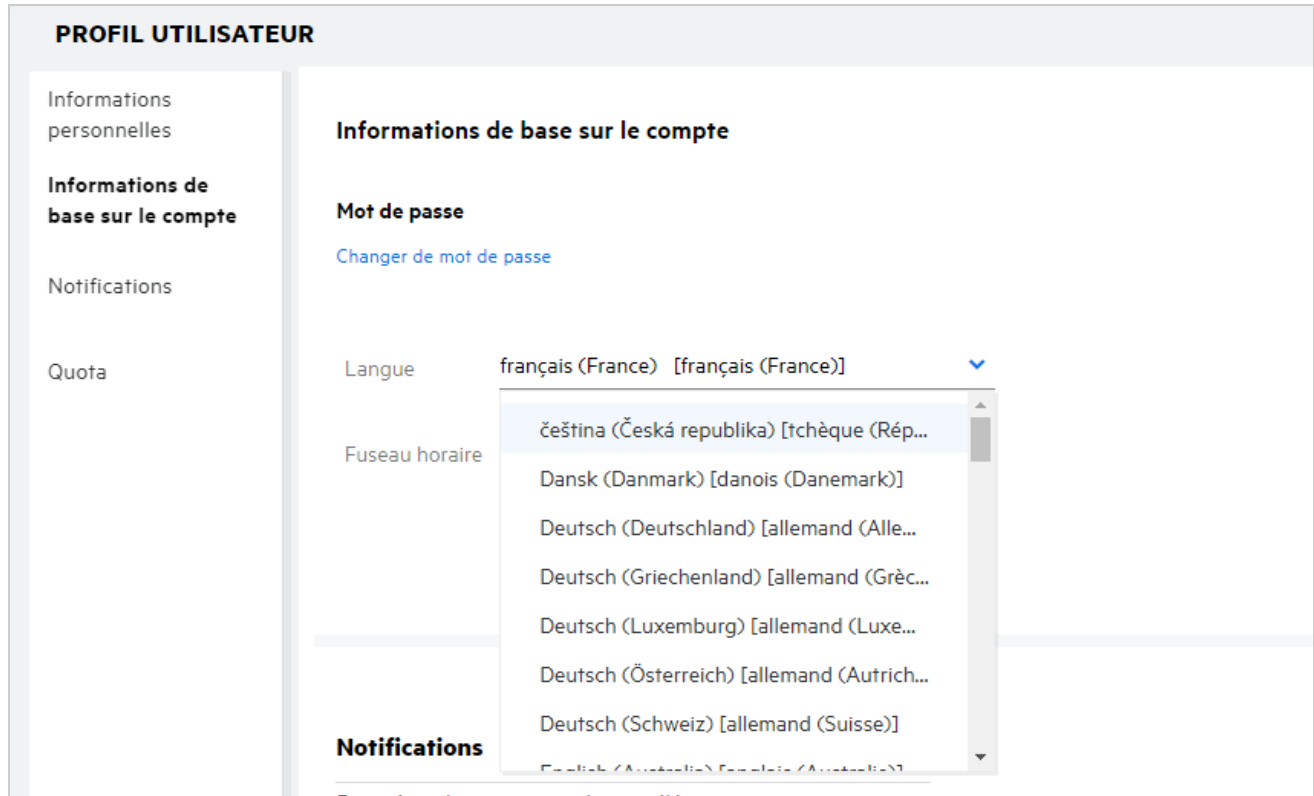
PROFIL UTILISATEUR

Informations personnelles

Informations de base sur le compte

Notifications

Quota

Informations de base sur le compte

Mot de passe

Changer de mot de passe

Langue

français (France) [français (France)]

Fuseau horaire

čeština (Česká republika) [tchèque (Rép...

Dansk (Danmark) [danois (Danemark)]

Deutsch (Deutschland) [allemand (Alle...

Deutsch (Griechenland) [allemand (Grèc...

Deutsch (Luxemburg) [allemand (Luxe...

Deutsch (Österreich) [allemand (Autrich...

Deutsch (Schweiz) [allemand (Suisse)]

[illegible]

Notifications

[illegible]